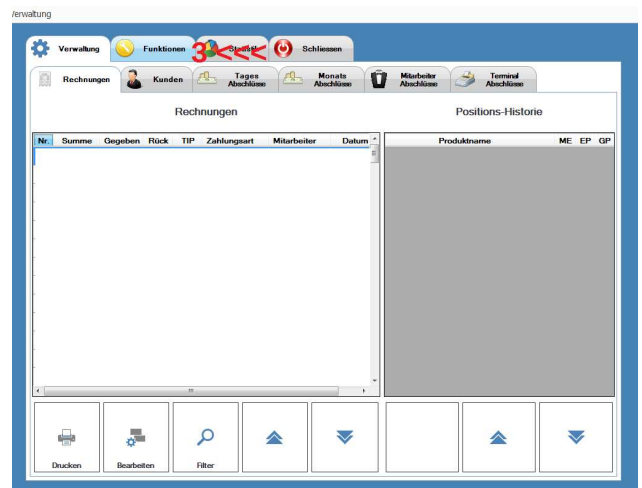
/erwaltung

Verwaltung | Funktionen | 3<<< Statistik | Schliessen

Rechnungen | Kunden | Tages Abschlüsse | Monats Abschlüsse | Mitarbeiter Abschlüsse | Terminal Abschlüsse

Rechnungen

Positions-Historie

| Nr. | Summe | Gegeben | Rück | TIP | Zahlungsart | Mitarbeiter | Datum |
|---|---|---|---|---|---|---|---|

| Produktname | ME | EP | GP |
|---|---|---|---|

Drucken

Bearbeiten

Filter